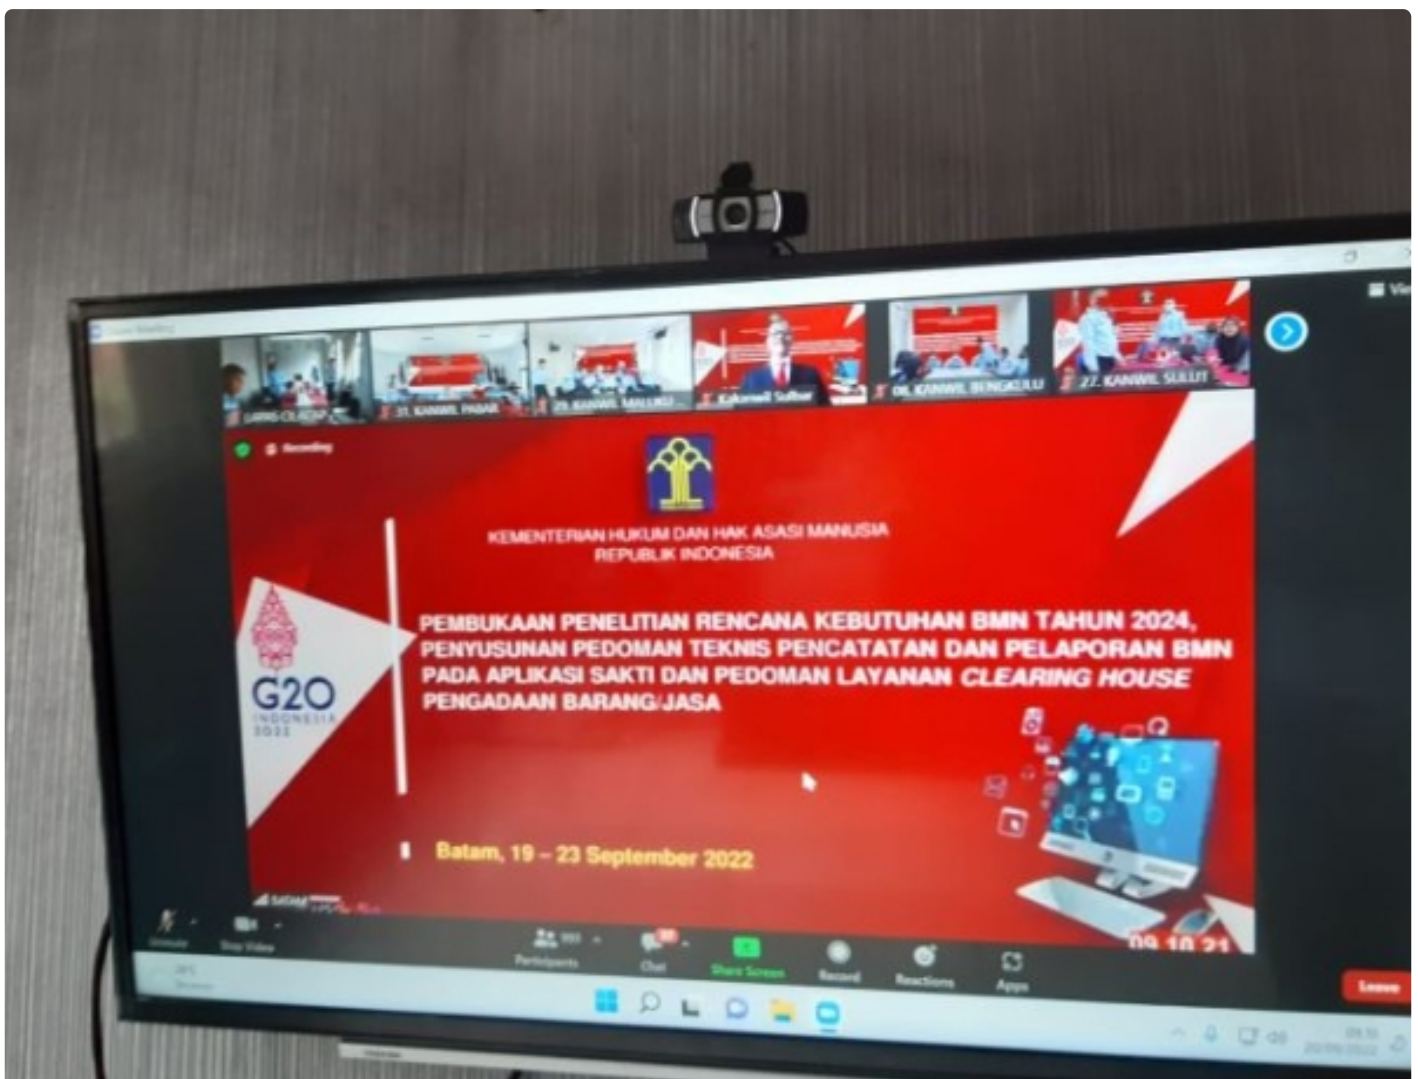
Zoom Meeting

31. KANWIL PABAR
29. KANWIL MALUKU
Kakanwil Sulbar
08. KANWIL BENGKULU
27. KANWIL SULUT

Recording

KEMENTERIAN HUKUM DAN HAK ASASI MANUSIA
REPUBLIK INDONESIA

G20 INDONESIA 2022

PEMBUKAAN PENELITIAN RENCANA KEBUTUHAN BMN TAHUN 2024, PENYUSUNAN PEDOMAN TEKNIS PENCATATAN DAN PELAPORAN BMN PADA APLIKASI SAKTI DAN PEDOMAN LAYANAN *CLEARING HOUSE* PENGADAAN BARANG/JASA

Batam, 19 – 23 September 2022

09.10.21

Unmute
Stop Video
Participants
Chat
Share Screen
Record
Reactions
Apps
Leave